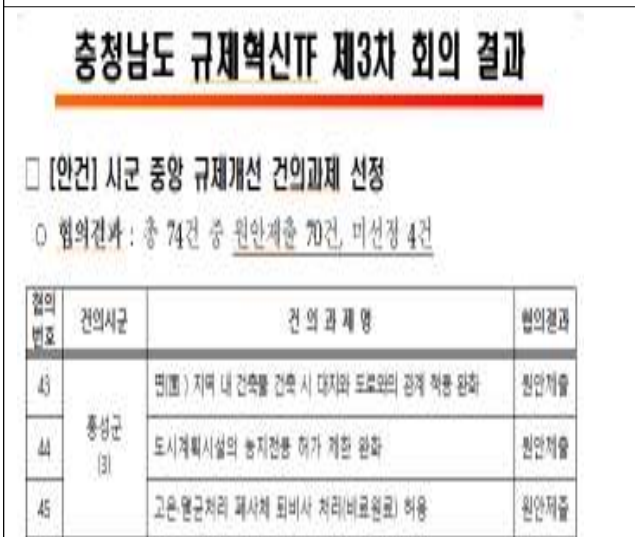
충청남도 규제혁신TF 제3차 회의 결과

□ [안건] 시군 중앙 규제개선 건의과제 선정

○ 협의결과 : 총 74건 중 원안제출 70건, 미선정 4건

| 협의번호 | 건의시군 | 건 의 과 제 명 | 협의결과 |
|---|---|---|---|
| 43 | 홍성군 (3) | 면(面) 지역 내 건축물 건축 시 대지와 도로와의 관계 적용 완화 | 원안제출 |
| 44 | | 도시계획시설의 농지전용 허가 제한 완화 | 원안제출 |
| 45 | | 고온·멸균처리 폐사체 퇴비사 처리(비료원료) 허용 | 원안제출 |